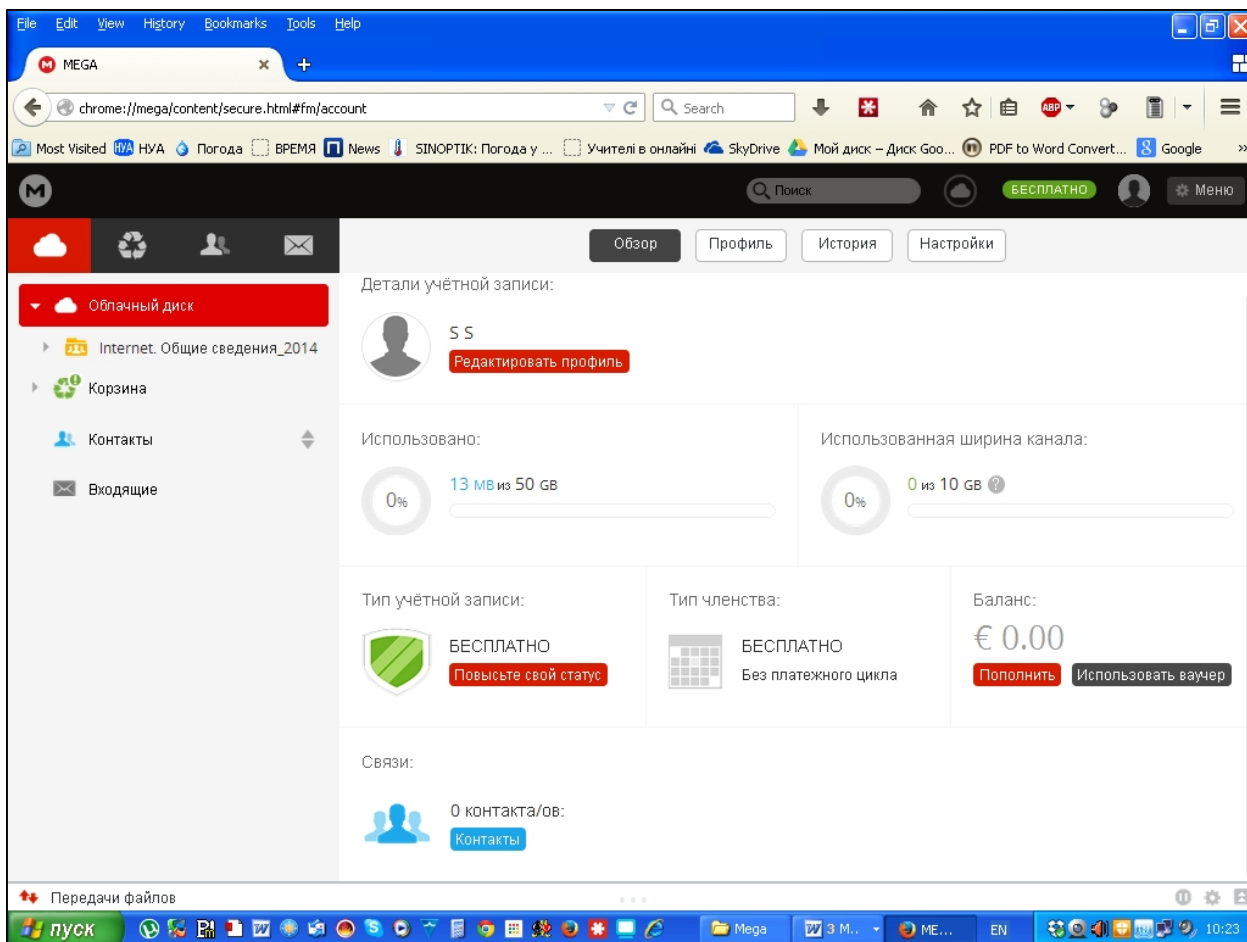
File Edit View History Bookmarks Tools Help

MEGA

chrome://mega/content/secure.html#fm/account

Search

Most Visited НУА НУА Погода ВРЕМЯ News SINOPTIK: Погода у ... Учителі в онлайні SkyDrive Мой диск – Диск Goo... PDF to Word Convert... Google

Поиск

БЕСПЛАТНО

Меню

Обзор Профиль История Настройки

Облачный диск

Internet. Общие сведения_2014

Корзина

Контакты

Входящие

Детали учётной записи:

S S

Редактировать профиль

Использовано:

0%

13 MB из 50 GB

Использованная ширина канала:

0%

0 из 10 GB

Тип учётной записи:

БЕСПЛАТНО

Повысьте свой статус

Тип членства:

БЕСПЛАТНО

Без платежного цикла

Баланс:

€ 0.00

Пополнить

Использовать ваучер

Связи:

0 контакта/ов:

Контакты

Передачи файлов

пуск

Mega

3 M...

ME...

EN

10:23